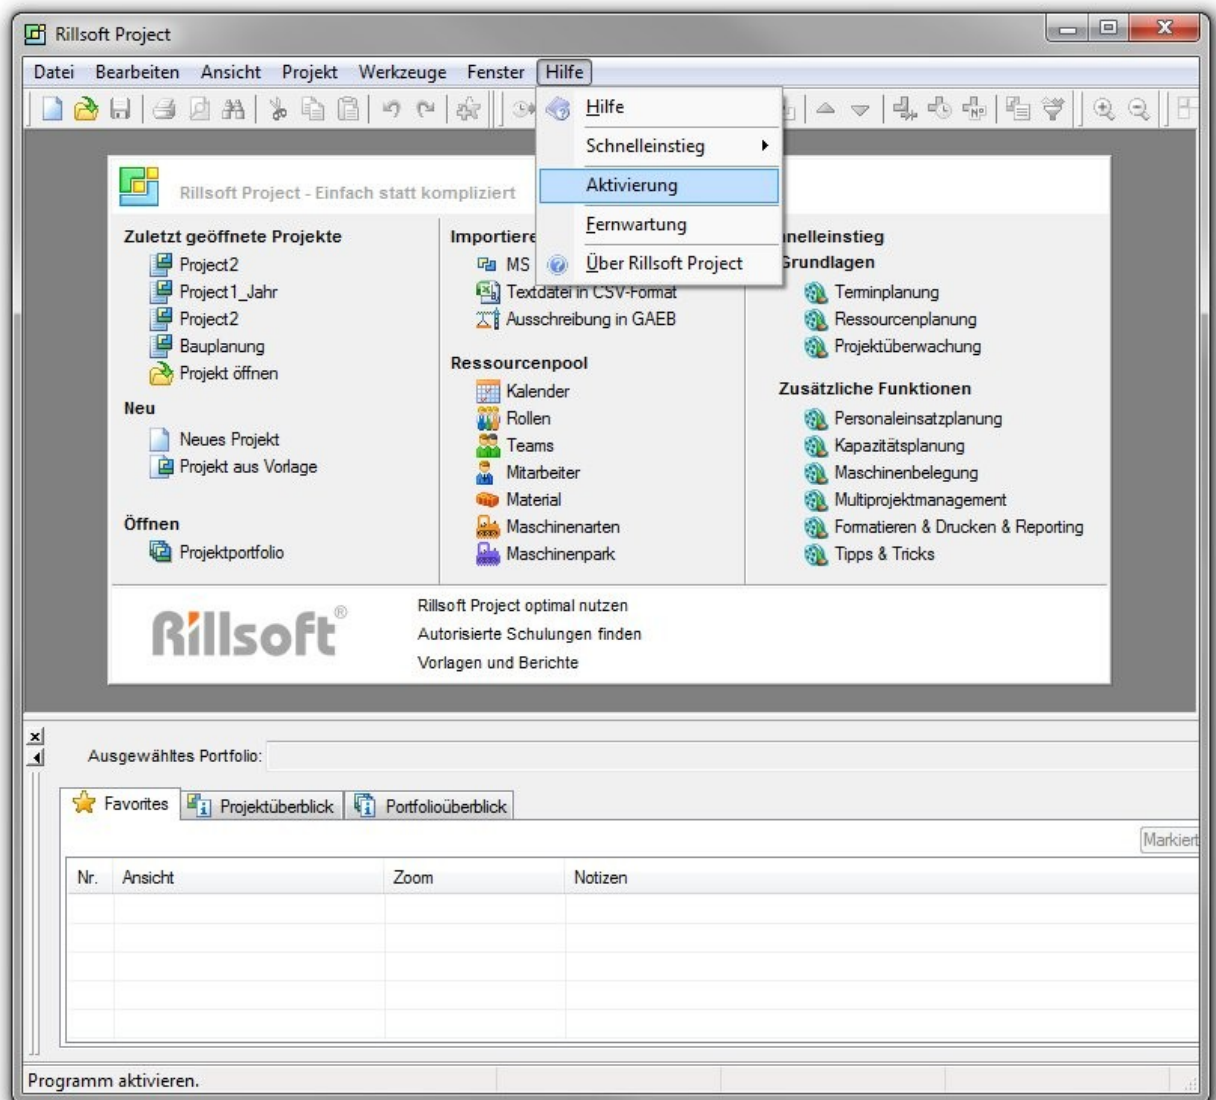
Rillsoft Project

Datei Bearbeiten Ansicht Projekt Werkzeuge Fenster Hilfe

Hilfe
Schnelleinstieg
Aktivierung
Fernwartung
Über Rillsoft Project

Rillsoft Project - Einfach statt kompliziert

Zuletzt geöffnete Projekte
Project2
Project1_Jahr
Project2
Bauplanung
Projekt öffnen

Neu
Neues Projekt
Projekt aus Vorlage

Öffnen
Projektportfolio

Importiere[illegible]
MS
Textdatei in CSV-Format
Ausschreibung in GAEB

Ressourcenpool
Kalender
Rollen
Teams
Mitarbeiter
Material
Maschinenarten
Maschinenpark

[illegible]nelleinstieg
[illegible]rundlagen
Terminplanung
Ressourcenplanung
Projektüberwachung

Zusätzliche Funktionen
Personaleinsatzplanung
Kapazitätsplanung
Maschinenbelegung
Multiprojektmanagement
Formatieren & Drucken & Reporting
Tipps & Tricks

Rillsoft®

Rillsoft Project optimal nutzen
Autorisierte Schulungen finden
Vorlagen und Berichte

Ausgewähltes Portfolio:

Favorites
Projektüberblick
Portfolioüberblick

Markiert

| Nr. | Ansicht | Zoom | Notizen |
|---|---|---|---|
| | | | |

Programm aktivieren.